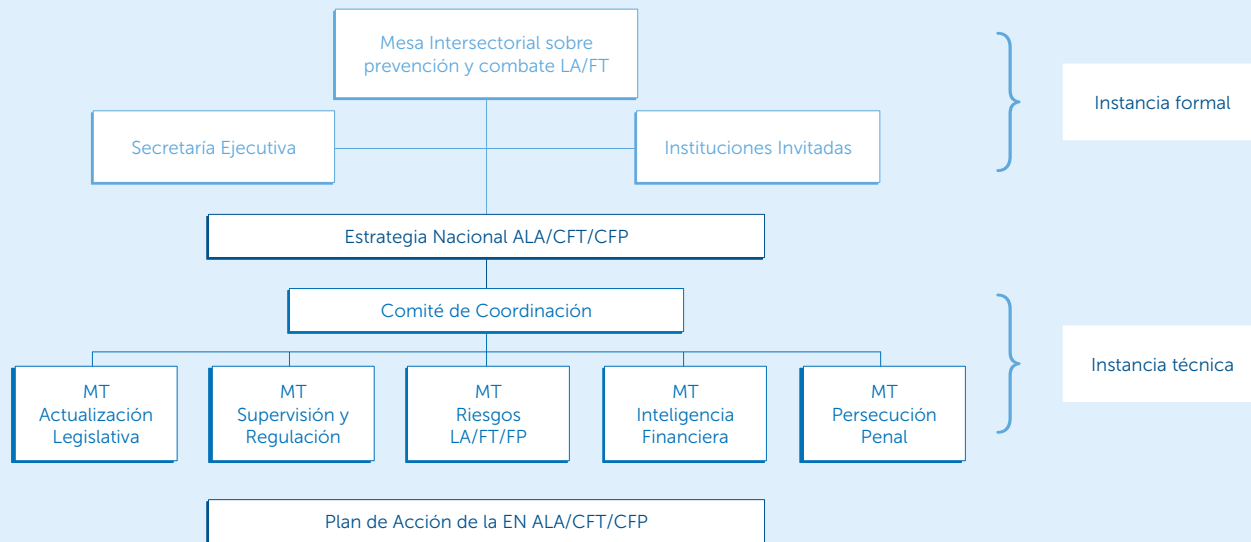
Mesa Intersectorial sobre prevención y combate LA/FT

Secretaría Ejecutiva

Instituciones Invitadas

Instancia formal

Estrategia Nacional ALA/CFT/CFP

Comité de Coordinación

MT Actualización Legislativa

MT Supervisión y Regulación

MT Riesgos LA/FT/FP

MT Inteligencia Financiera

MT Persecución Penal

Instancia técnica

Plan de Acción de la EN ALA/CFT/CFP